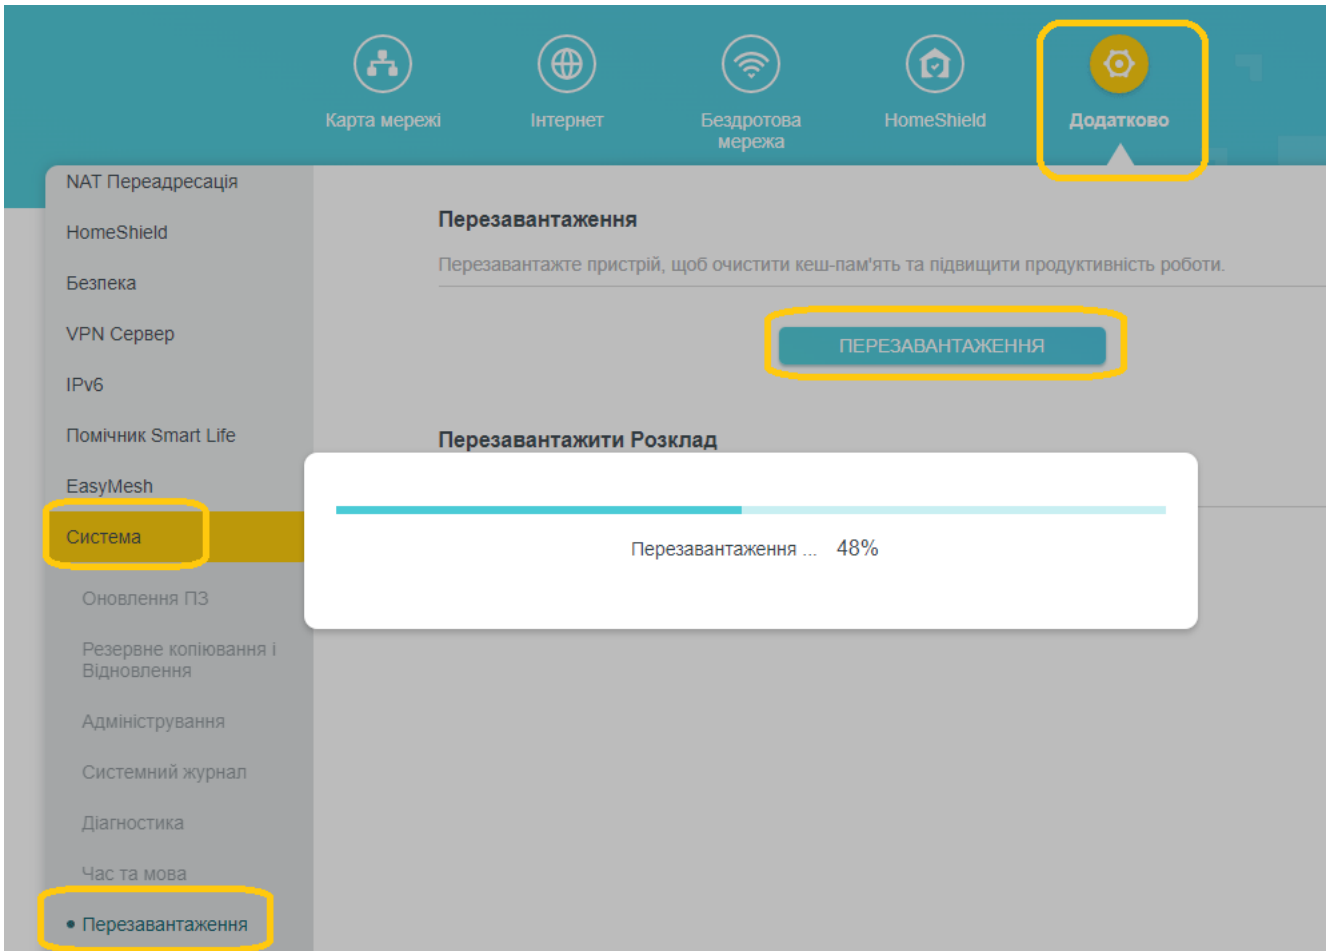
Карта мережі Інтернет Бездротова мережа HomeShield Додатково

NAT Переадресація
HomeShield
Безпека
VPN Сервер
IPv6
Помічник Smart Life
EasyMesh
Система
Оновлення ПЗ
Резервне копіювання і Відновлення
Адміністрування
Системний журнал
Діагностика
Час та мова
• Перезавантаження

Перезавантаження

Перезавантажте пристрій, щоб очистити кеш-пам'ять та підвищити продуктивність роботи.

ПЕРЕЗАВАНТАЖЕННЯ

Перезавантажити Розклад

Перезавантаження ... 48%